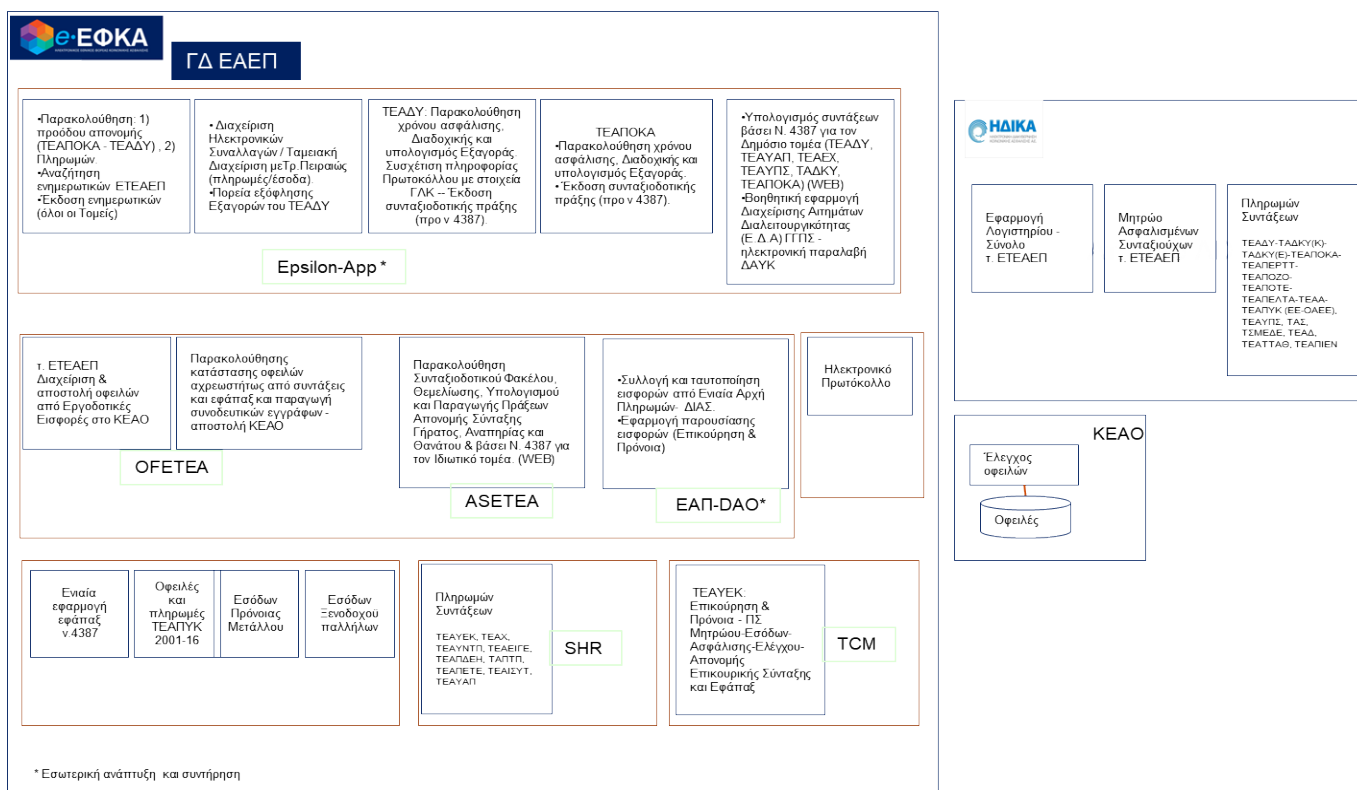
e-ΕΦΚΑ

ΓΔ ΕΑΕΠ

•Παρακολούθηση: 1) προόδου απονομής (ΤΕΑΠΟΚΑ - ΤΕΑΔΥ) , 2) Πληρωμών
•Αναζήτηση ενημερωτικών ΕΤΕΑΕΠ
•Έκδοση ενημερωτικών (όλοι οι Τομείς)

• Διαχείριση Ηλεκτρονικών Συναλλαγών / Ταμειακή Διαχείριση μεΤρ.Πειραιώς (πληρωμές/έσοδα).
•Πορεία εξόφλησης Εξαγορών του ΤΕΑΔΥ

ΤΕΑΔΥ. Παρακολούθηση χρόνου ασφάλισης, Διαδοχικής και υπολογισμός Εξαγοράς. Συσχέτιση πληροφορίας Πρωτοκόλλου με στοιχεία ΓΛΚ -- Έκδοση συνταξιοδοτικής πράξης (προ ν 4387).

ΤΕΑΠΟΚΑ
•Παρακολούθηση χρόνου ασφάλισης, Διαδοχικής και υπολογισμός Εξαγοράς.
• Έκδοση συνταξιοδοτικής πράξης (προ ν 4387).

•Υπολογισμός συντάξεων βάσει Ν. 4387 για τον Δημόσιο τομέα (ΤΕΑΔΥ, ΤΕΑΥΑΠ, ΤΕΑΕΧ, ΤΕΑΥΠΣ, ΤΑΔΚΥ, ΤΕΑΠΟΚΑ) (WEB)
•Βοηθητική εφαρμογή Διαχείρισης Αιτημάτων Διαλειτουργικότητας (Ε.Δ.Α) ΓΓΠΣ - ηλεκτρονική παραλαβή ΔΑΥΚ

Epsilon-App *

ΗΔΙΚΑ

Εφαρμογή Λογιστηρίου - Σύνολο τ. ΕΤΕΑΕΠ

Μητρώο Ασφαλισμένων Συνταξιούχων τ. ΕΤΕΑΕΠ

Πληρωμών Συντάξεων
ΤΕΑΔΥ-ΤΑΔΚΥ(Κ)-ΤΑΔΚΥ(Ε)-ΤΕΑΠΟΚΑ-ΤΕΑΠΕΡΤΤ-ΤΕΑΠΟΖΟ-ΤΕΑΠΟΤΕ-ΤΕΑΠΕΛΤΑ-ΤΕΑΑ-ΤΕΑΠΥΚ (ΕΕ-ΟΑΕΕ), ΤΕΑΥΠΣ, ΤΑΣ, ΤΣΜΕΔΕ, ΤΕΑΔ, ΤΕΑΤΤΑΘ, ΤΕΑΠΙΕΝ

τ. ΕΤΕΑΕΠ Διαχείριση & αποστολή οφειλών από Εργοδοτικές Εισφορές στο ΚΕΑΟ

Παρακολούθησης κατάστασης οφειλών αχρεωστήτως από συντάξεις και εφάπαξ και παραγωγή συνοδευτικών εγγράφων - αποστολή ΚΕΑΟ

OFETEA

Παρακολούθηση Συνταξιοδοτικού Φακέλου, Θεμελίωσης, Υπολογισμού και Παραγωγής Πράξεων Απονομής Σύνταξης Γήρατος, Αναπηρίας και Θανάτου & βάσει Ν. 4387 για τον Ιδιωτικό τομέα. (WEB)

ASETEA

•Συλλογή και ταυτοποίηση εισφορών από Ενιαία Αρχή Πληρωμών- ΔΙΑΣ.
•Εφαρμογή παρουσίασης εισφορών (Επικούρηση & Πρόνοια)

ΕΑΠ-DAO*

Ηλεκτρονικό Πρωτόκολλο

ΚΕΑΟ

Έλεγχος οφειλών

Οφειλές

Ενιαία εφαρμογή εφάπαξ ν.4387

Οφειλές και πληρωμές ΤΕΑΠΥΚ 2001-16

Εσόδων Πρόνοιας Μετάλλου

Εσόδων Ξενοδοχου παλλήλων

Πληρωμών Συντάξεων
ΤΕΑΥΕΚ, ΤΕΑΧ, ΤΕΑΥΝΤΠ, ΤΕΑΕΙΓΕ, ΤΕΑΠΔΕΗ, ΤΑΠΤΠ, ΤΕΑΠΕΤΕ, ΤΕΑΙΣΥΤ, ΤΕΑΥΑΠ

SHR

ΤΕΑΥΕΚ: Επικούρηση & Πρόνοια - ΠΣ Μητρώου-Εσόδων-Ασφάλισης-Ελέγχου-Απονομής Επικουρικής Σύνταξης και Εφάπαξ

TCM

* Εσωτερική ανάπτυξη και συντήρηση